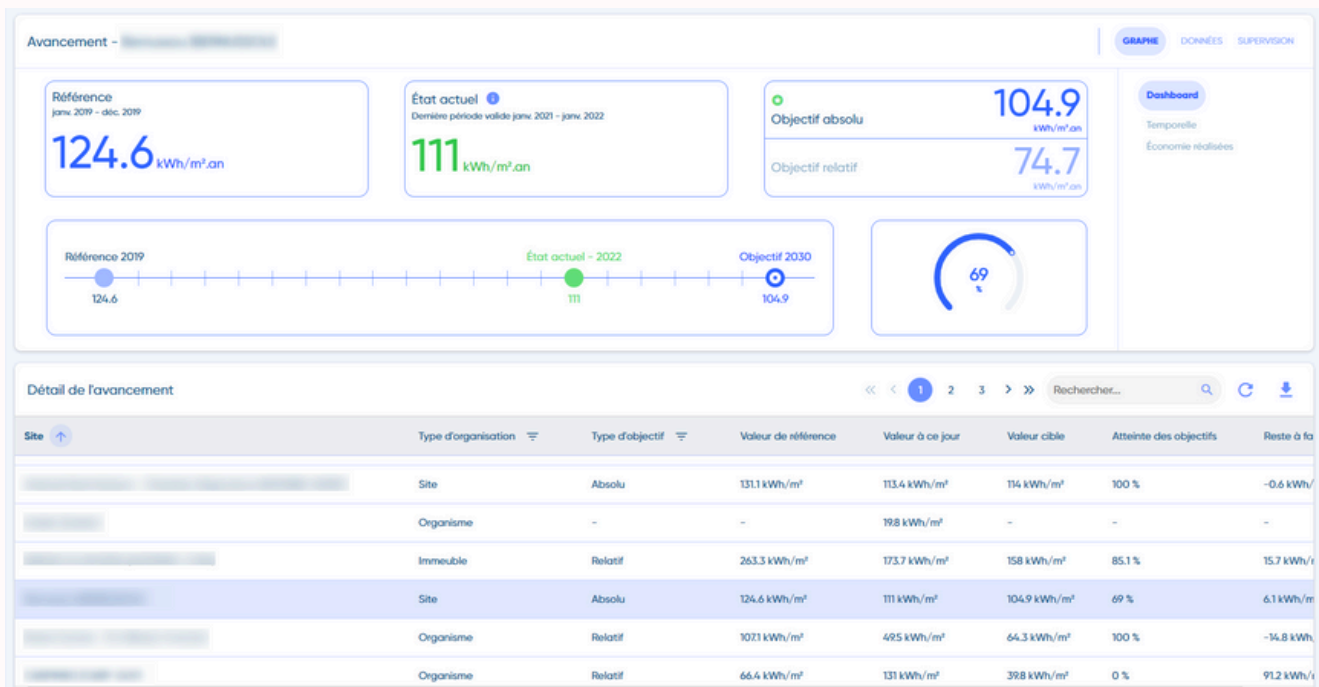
Avancement - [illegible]

GRAPHE DONNÉES SUPERVISION

Référence
janv. 2019 - déc. 2019
124.6 kWh/m².an

État actuel
Dernière période valide janv. 2021 - janv. 2022
111 kWh/m².an

Objectif absolu
104.9
kWh/m².an

Objectif relatif
74.7
kWh/m².an

Dashboard
Temporelle
Économie réalisées

Référence 2019
124.6
État actuel - 2022
111
Objectif 2030
104.9

69
%

Détail de l'avancement

« ‹ 1 2 3 › » Rechercher...

| Site | Type d'organisation | Type d'objectif | Valeur de référence | Valeur à ce jour | Valeur cible | Atteinte des objectifs | Reste à fa |
|---|---|---|---|---|---|---|---|
| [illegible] | Site | Absolu | 131.1 kWh/m² | 113.4 kWh/m² | 114 kWh/m² | 100 % | -0.6 kWh/ |
| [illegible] | Organisme | - | - | 19.8 kWh/m² | - | - | - |
| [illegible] | Immeuble | Relatif | 263.3 kWh/m² | 173.7 kWh/m² | 158 kWh/m² | 85.1 % | 15.7 kWh/ |
| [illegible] | Site | Absolu | 124.6 kWh/m² | 111 kWh/m² | 104.9 kWh/m² | 69 % | 6.1 kWh/m |
| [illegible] | Organisme | Relatif | 107.1 kWh/m² | 49.5 kWh/m² | 64.3 kWh/m² | 100 % | -14.8 kWh |
| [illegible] | Organisme | Relatif | 66.4 kWh/m² | 131 kWh/m² | 39.8 kWh/m² | 0 % | 91.2 kWh/ |